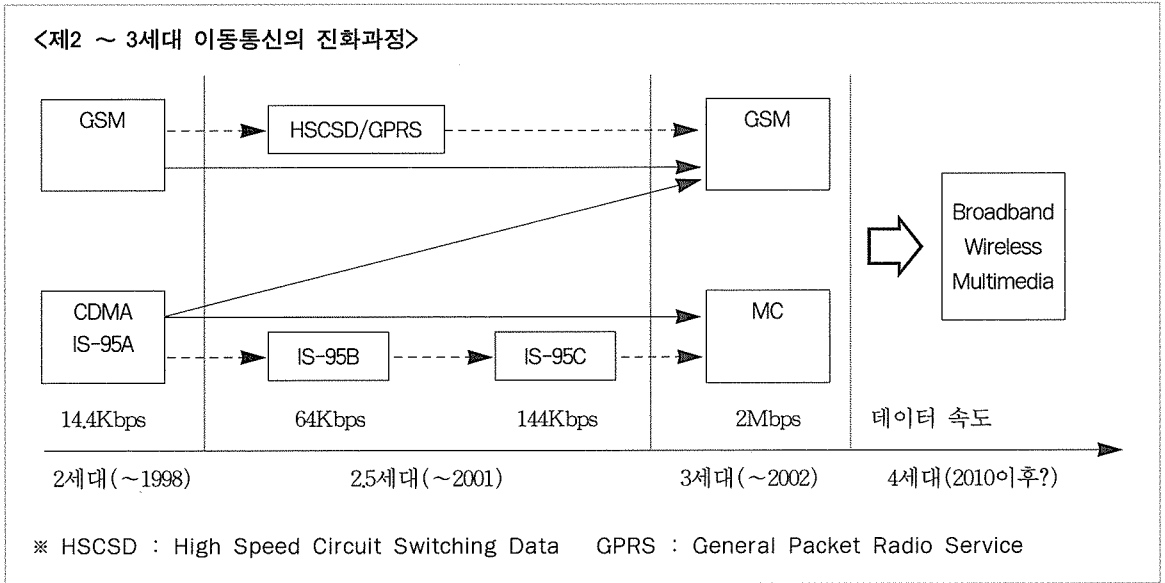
<제2 ~ 3세대 이동통신의 진화과정>

GSM

HSCSD/GPRS

GSM

Broadband Wireless Multimedia

CDMA IS-95A

MC

IS-95B

IS-95C

14.4Kbps

64Kbps

144Kbps

2Mbps

데이터 속도

2세대(~1998)

2.5세대(~2001)

3세대(~2002)

4세대(2010이후?)

※ HSCSD : High Speed Circuit Switching Data GPRS : General Packet Radio Service